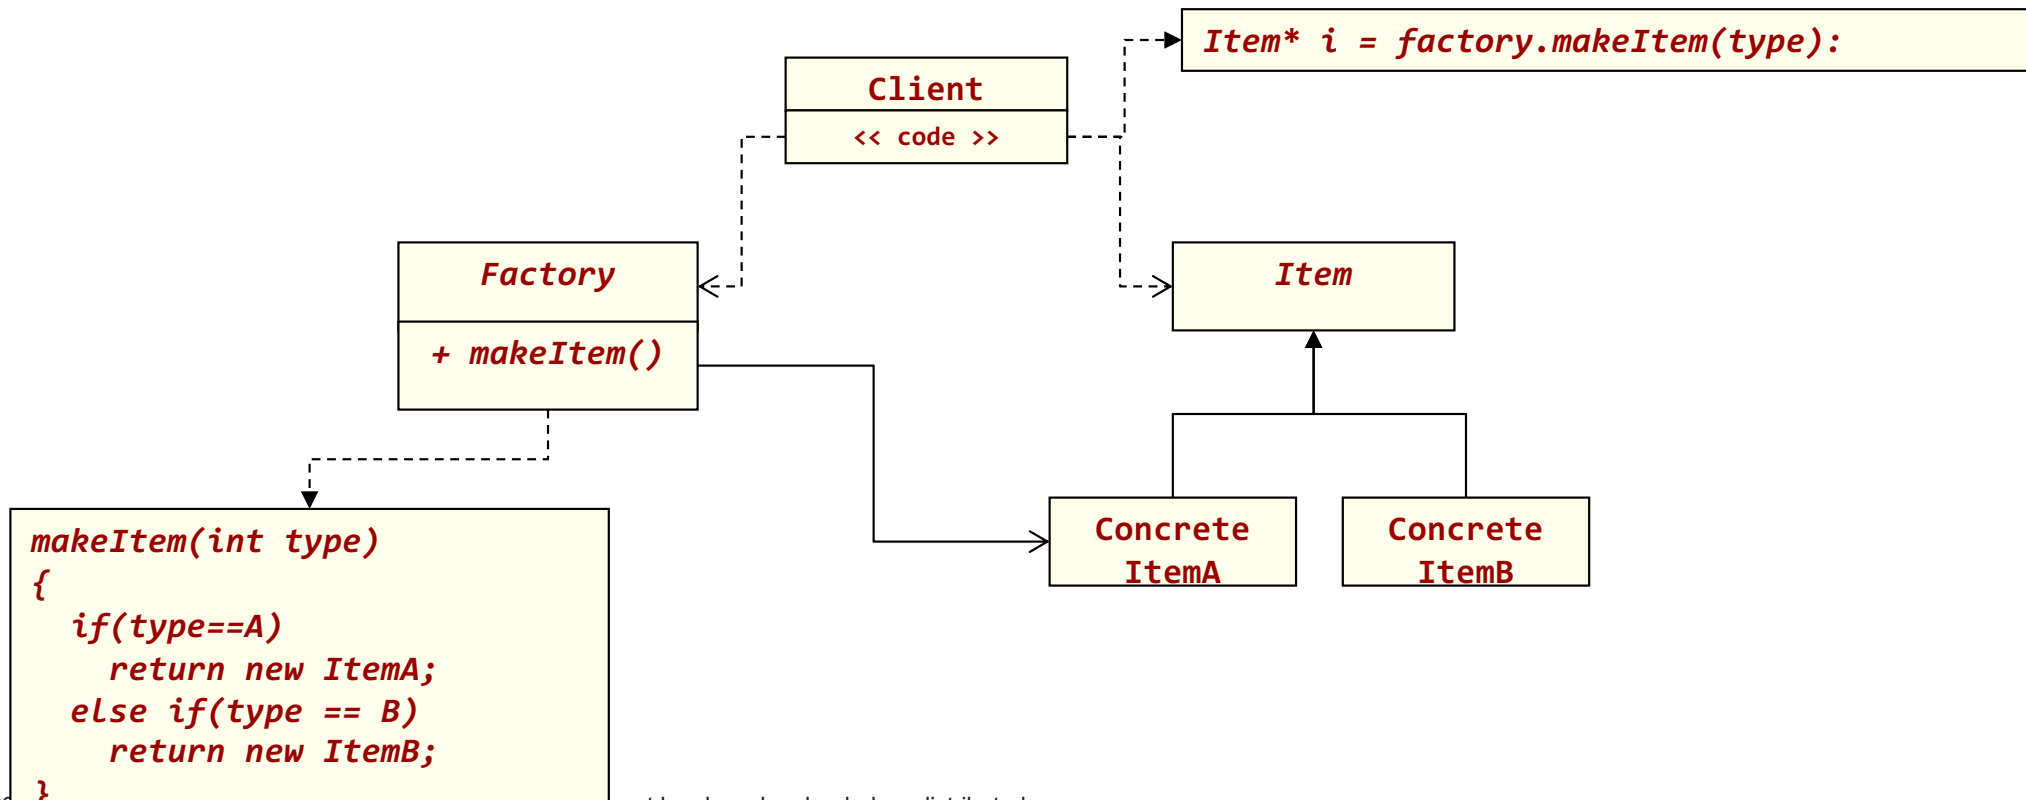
Item* i = factory.makeItem(type):

Client
<< code >>

Factory
+ makeItem()

Item

Concrete ItemA

Concrete ItemB

makeItem(int type)
{
if(type==A)
return new ItemA;
else if(type == B)
return new ItemB;
}